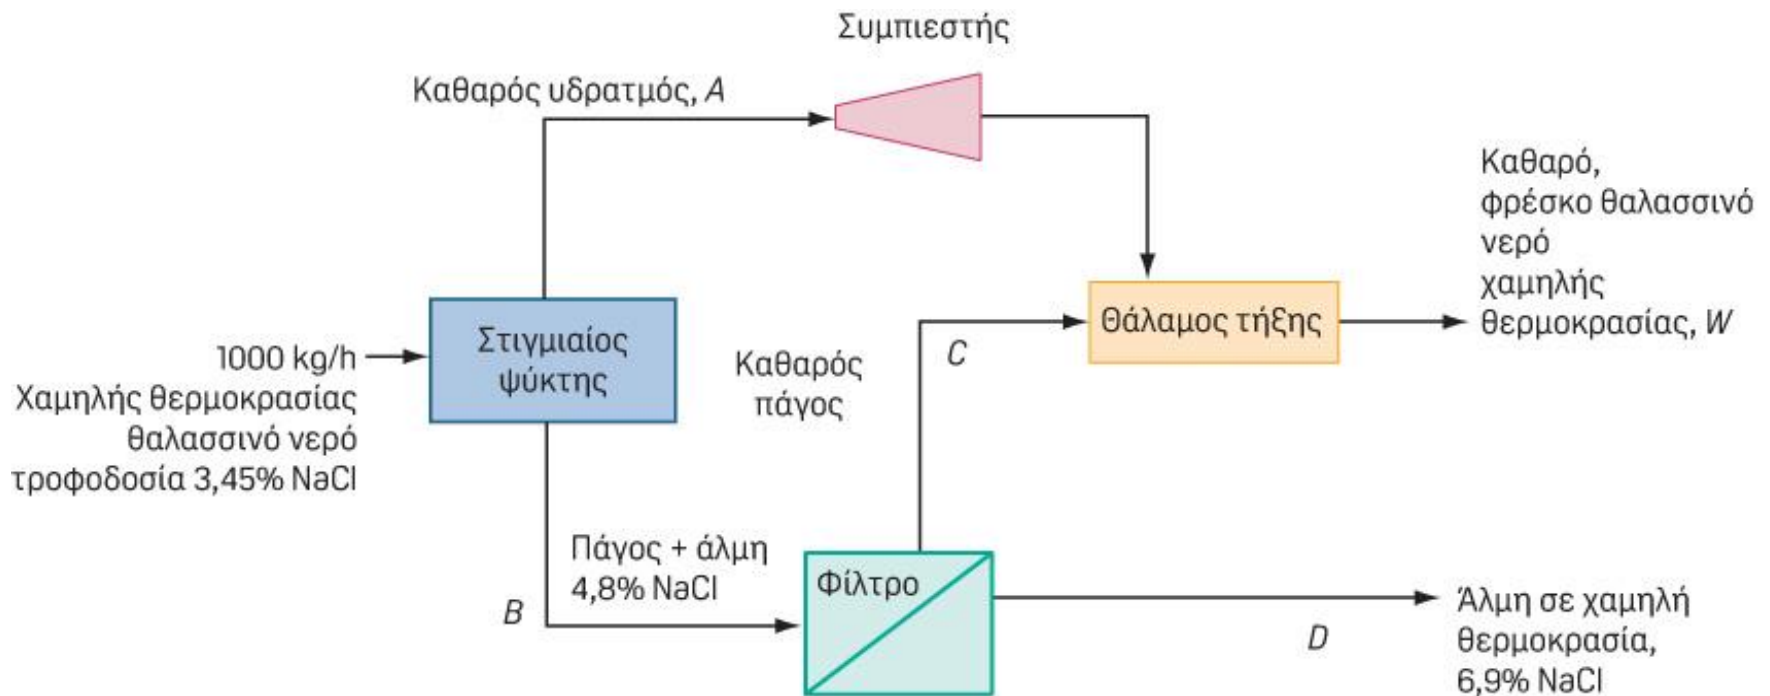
Συμπιεστής

Καθαρός υδρατμός, A

Καθαρό, φρέσκο θαλασσινό νερό χαμηλής θερμοκρασίας, W

Θάλαμος τήξης

1000 kg/h Χαμηλής θερμοκρασίας θαλασσινό νερό τροφοδοσία 3,45% NaCl

Στιγμιαίος ψύκτης

Καθαρός πάγος

C

Πάγος + άλμη 4,8% NaCl

B

Φίλτρο

D

Άλμη σε χαμηλή θερμοκρασία, 6,9% NaCl